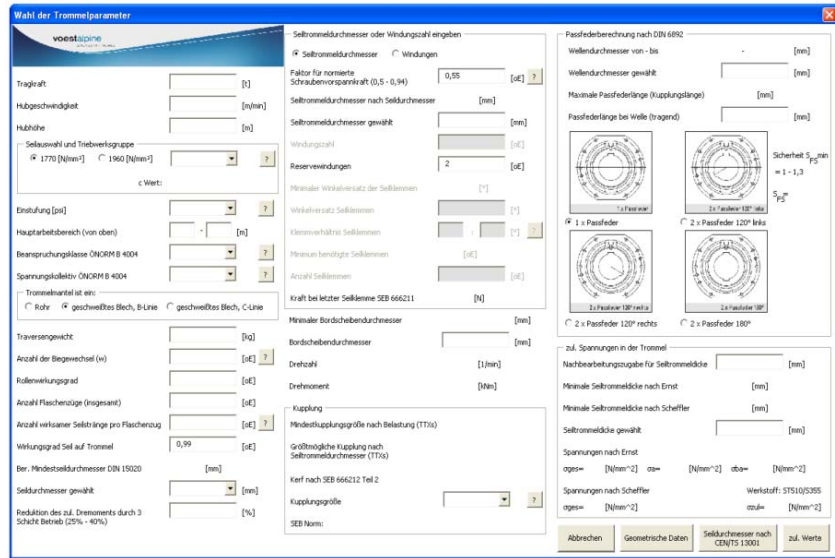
Wahl der Trommelparameter

voestalpine

Tragkraft [t]
Hubgeschwindigkeit [m/min]
Hubhöhe [m]

Seilauswahl und Triebwerksgruppe
1770 [N/mm²] 1960 [N/mm²] ?
c Wert:

Einstufung [psi] ?
Hauptarbeitsbereich (von oben) - [m]
Beanspruchungsklasse ÖNORM B 4004 ?
Spannungskollektiv ÖNORM B 4004 ?

Trommelmantel ist ein:
Rohr geschweißtes Blech, B-Linie geschweißtes Blech, C-Linie

Traversengewicht [kg]
Anzahl der Biegewechsel (w) [oE] ?
Rollenwirkungsgrad [oE]
Anzahl Flaschenzüge (insgesamt) [oE]
Anzahl wirksamer Seilstränge pro Flaschenzug [oE] ?
Wirkungsgrad Seil auf Trommel 0,99 [oE]
Ber. Mindestseildurchmesser DIN 15020 [mm]
Seildurchmesser gewählt [mm]
Reduktion des zul. Dremoments durch 3 Schicht Betrieb (25% - 40%) [%]

Seiltrommeldurchmesser oder Windungszahl eingeben
Seiltrommeldurchmesser Windungen
Faktor für normierte Schraubenvorspannkraft (0,5 - 0,94) 0,55 [oE] ?
Seiltrommeldurchmesser nach Seildurchmesser [mm]
Seiltrommeldurchmesser gewählt [mm]
Windungszahl [oE]
Reservewindungen 2 [oE]
Minimaler Winkelversatz der Seilklemmen [°]
Winkelversatz Seilklemmen [°]
Klemmverhältnis Seilklemmen / [°] ?
Minimum benötigte Seilklemmen [oE]
Anzahl Seilklemmen [oE]
Kraft bei letzter Seilklemme SEB 666211 [N]

Minimaler Bordscheibendurchmesser [mm]
Bordscheibendurchmesser [mm]
Drehzahl [1/min]
Drehmoment [kNm]

Kupplung
Mindestkupplungsgröße nach Belastung (TTXs)
Größtmögliche Kupplung nach Seiltrommeldurchmesser (TTXs)
Kerf nach SEB 666212 Teil 2
Kupplungsgröße ?
SEB Norm:

Passfederberechnung nach DIN 6892
Wellendurchmesser von - bis - [mm]
Wellendurchmesser gewählt [mm]
Maximale Passfederlänge (Kupplungslänge) [mm]
Passfederlänge bei Welle (tragend) [mm]
1 x Passfeder
2 x Passfeder 120° links
Sicherheit $S_{FS}$min = 1 - 1,3
$S_{FS}$=
1 x Passfeder 2 x Passfeder 120° links
2 x Passfeder 120° rechts
2 x Passfeder 180°
2 x Passfeder 120° rechts 2 x Passfeder 180°

zul. Spannungen in der Trommel
Nachbearbeitungszugabe für Seiltrommeldicke [mm]
Minimale Seiltrommeldicke nach Ernst [mm]
Minimale Seiltrommeldicke nach Scheffler [mm]
Seiltrommeldicke gewählt [mm]
Spannungen nach Ernst
σges= [N/mm^2] σa= [N/mm^2] σba= [N/mm^2]
Spannungen nach Scheffler Werkstoff: ST510/S355
σges= [N/mm^2] σzul= [N/mm^2] ?

Abbrechen Geometrische Daten Seildurchmesser nach CEN/TS 13001 zul. Werte